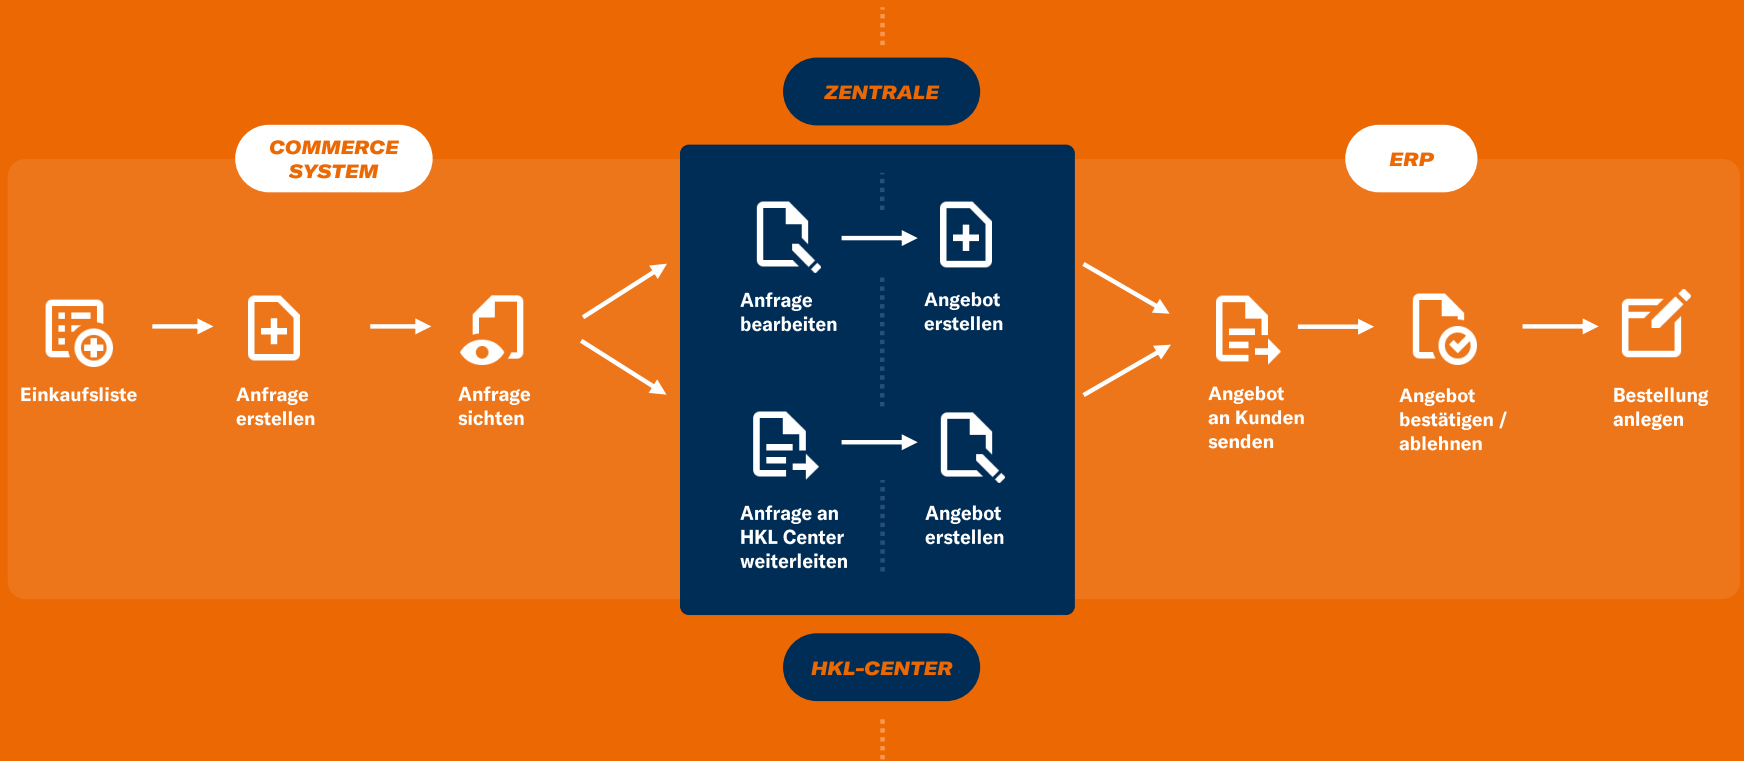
ZENTRALE

COMMERCE SYSTEM

ERP

Einkaufsliste

Anfrage erstellen

Anfrage sichten

Anfrage bearbeiten

Angebot erstellen

Anfrage an HKL Center weiterleiten

Angebot erstellen

Angebot an Kunden senden

Angebot bestätigen / ablehnen

Bestellung anlegen

HKL-CENTER